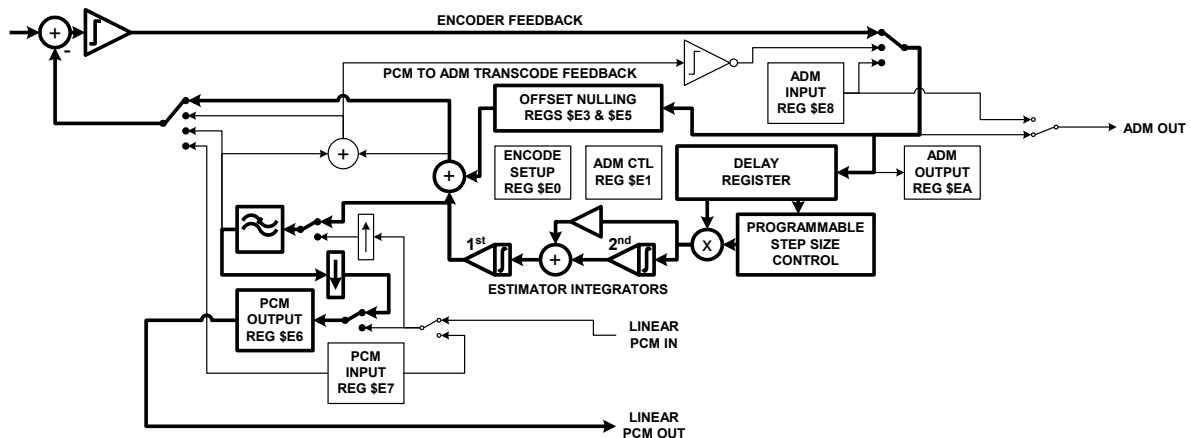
ENCODER FEEDBACK

PCM TO ADM TRANSCODE FEEDBACK

ADM INPUT REG $E8

OFFSET NULLING REGS $E3 & $E5

ADM OUT

ENCODE SETUP REG $E0

ADM CTL REG $E1

DELAY REGISTER

ADM OUTPUT REG $EA

PROGRAMMABLE STEP SIZE CONTROL

$1^{st}$

$2^{nd}$

X

ESTIMATOR INTEGRATORS

PCM OUTPUT REG $E6

LINEAR PCM IN

PCM INPUT REG $E7

LINEAR PCM OUT